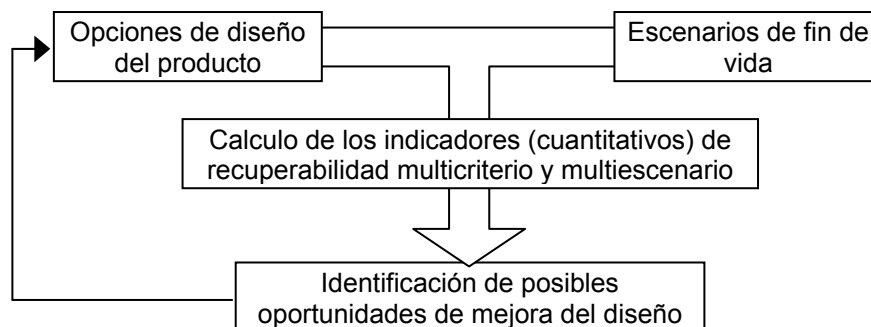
Opciones de diseño del producto

Escenarios de fin de vida

Calculo de los indicadores (cuantitativos) de recuperabilidad multicriterio y multiescenario

Identificación de posibles oportunidades de mejora del diseño